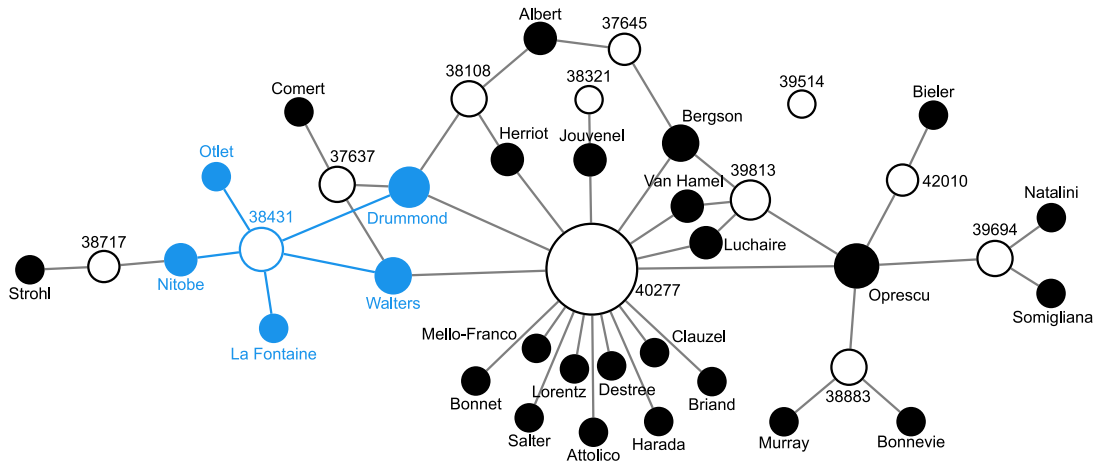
Albert
37645
38108
38321
39514
Comert
Bergson
Bieler
Herriot
Jouvenel
Otlet
37637
39813
Van Hamel
42010
Natalini
38431
Drummond
38717
39694
Luchaire
Strohl
Nitobe
Walters
40277
Oprescu
Somigliana
La Fontaine
Mello-Franco
Clauzel
Lorentz
Destree
Bonnet
Briand
38883
Salter
Harada
Murray
Bonnevie
Attolico